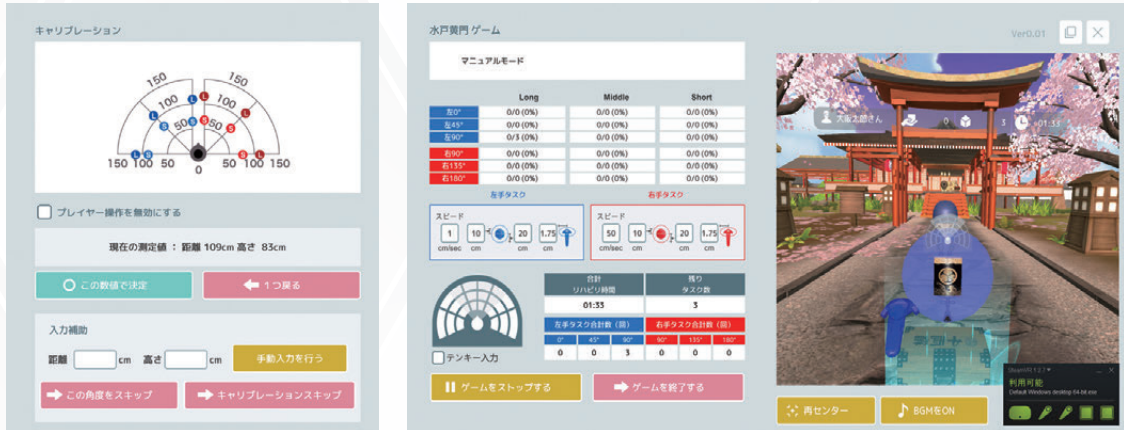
キャリブレーション

150 100 50 50 100 150
150 100 50 0 50 100 150

プレイヤー操作を無効にする

現在の測定値： 距離 109cm 高さ 83cm

この数値で決定

1つ戻る

入力補助

距離 cm 高さ cm 手動入力を行う

この角度をスキップ

キャリブレーションスキップ

水戸黄門 ゲーム

Ver0.01

マニュアルモード

|  | Long | Middle | Short |
|---|---|---|---|
| 左0° | 0/0 (0%) | 0/0 (0%) | 0/0 (0%) |
| 左45° | 0/0 (0%) | 0/0 (0%) | 0/0 (0%) |
| 左90° | 0/3 (0%) | 0/0 (0%) | 0/0 (0%) |
| 右90° | 0/0 (0%) | 0/0 (0%) | 0/0 (0%) |
| 右135° | 0/0 (0%) | 0/0 (0%) | 0/0 (0%) |
| 右180° | 0/0 (0%) | 0/0 (0%) | 0/0 (0%) |

左手タスク

スピード 1 cm/sec 10 cm 20 cm 1.75

右手タスク

スピード 50 cm/sec 10 cm 20 cm 1.75

| 合計 リハビリ時間 | 残り タスク数 |
|---|---|
| 01:33 | 3 |

左手タスク合計数（回）

| 0° | 45° | 90° |
|---|---|---|
| 0 | 0 | 3 |

右手タスク合計数（回）

| 90° | 135° | 180° |
|---|---|---|
| 0 | 0 | 0 |

テンキー入力

ゲームをストップする

ゲームを終了する

大工太郎さん 0 3 01:33

再センター

BGMをON

利用可能:
Default Windows desktop 64-bit.exe